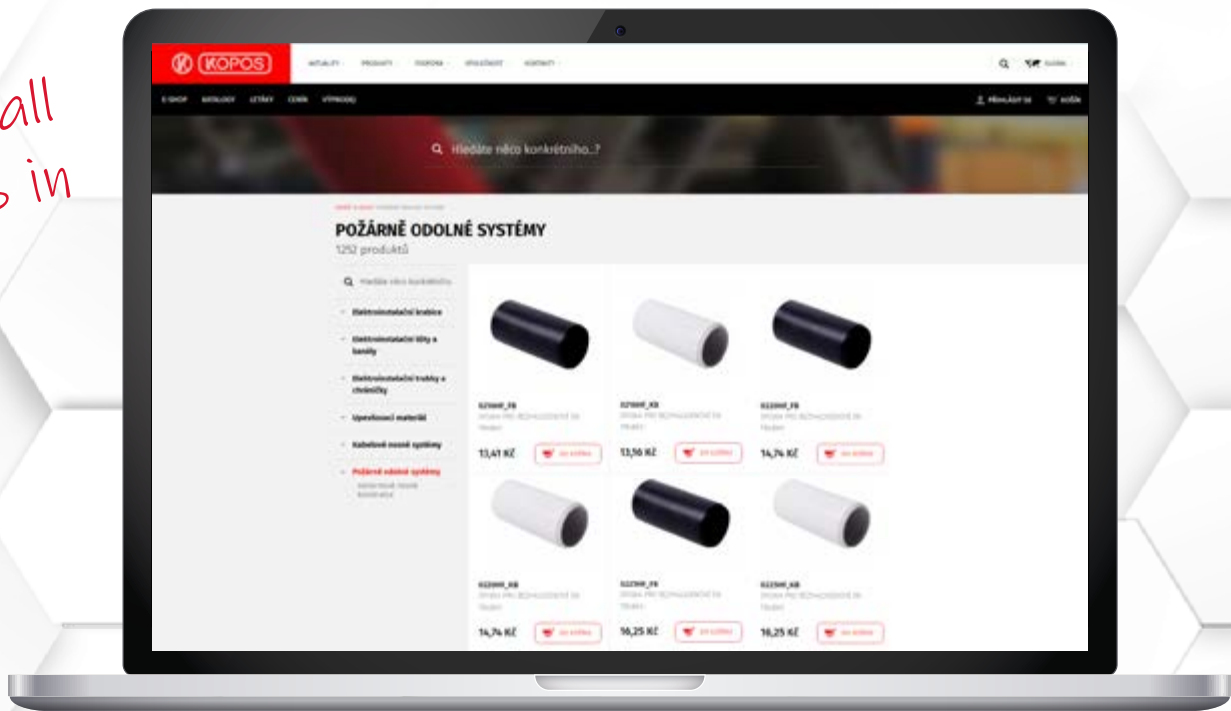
all
s in

KOPOS

AKTUALITY PRODUKTY PODPORA SPOLEČNOST KONTAKTY

SLOVNÍK

E-SHOP KATALOGY LETÁKY CENÍK VÝPRODEJ

PŘIHLÁSIT SE KOŠÍK

Hledáte něco konkrétního...?

POŽÁRNĚ ODOLNÉ SYSTÉMY
1252 produktů

Hledáte něco konkrétního

Elektroinstalační krabice

Elektroinstalační lišty a kanály

Elektroinstalační trubky a chráničky

Upevňovací materiál

Kabelové nosné systémy

Požárně odolné systémy

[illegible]

0216HF_FB
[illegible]
13,41 Kč
Do košíku

0216HF_KB
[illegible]
13,16 Kč
Do košíku

0220HF_FB
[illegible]
14,74 Kč
Do košíku

0220HF_KB
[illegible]
14,74 Kč
Do košíku

0225HF_FB
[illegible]
16,25 Kč
Do košíku

0225HF_KB
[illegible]
16,25 Kč
Do košíku